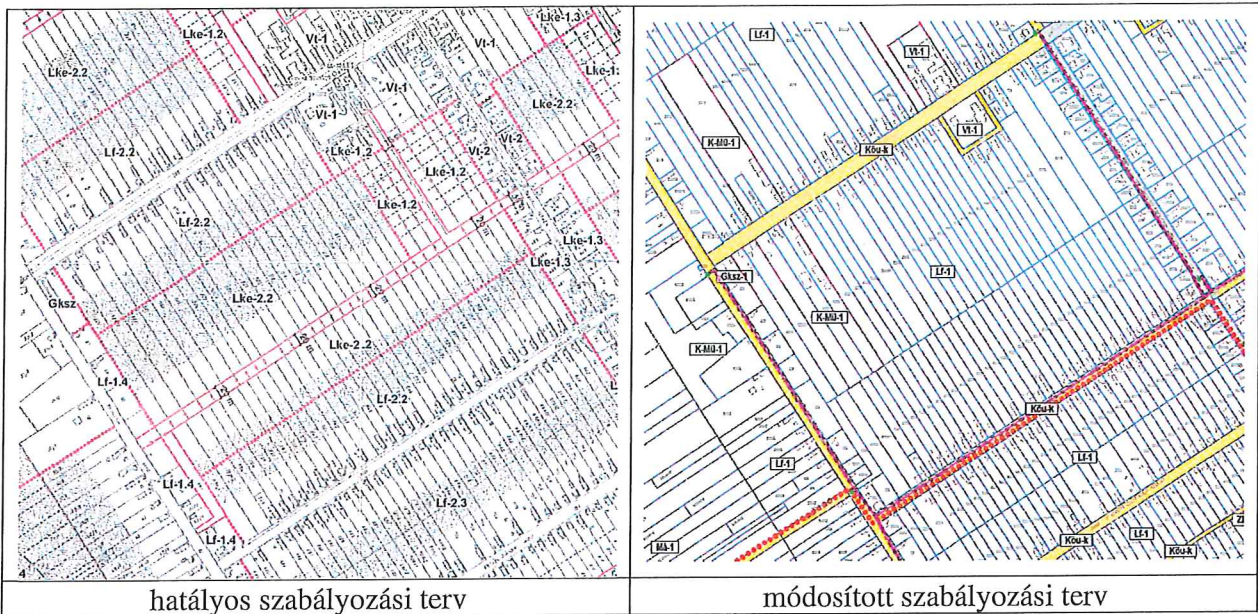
| Lke-1.2 Vt-1 Lke-1.3 Vt-1 Lke-1 Lke-2.2 Vt-1 Lke-2.2 Vt-1 Vt-2 Lf-2.2 Lke-1.2 Lke-1.2 Lke-1.2 Lke-1.3 Lf-2.2 Lke-1.3 Gksz Lke-2.2 Lke-2.2 Lf-1.4 Lf-2.2 Lf-1.4 Lf-2.3 Lf-1.4 4 | Lf-1 Vt-1 Vt-1 K-Mü-1 Köu-k Lf-1 Gksz-1 K-Mü-1 K-Mü-1 Köu-k Lf-1 Lf-1 Má-1 Köu-k Lf-1 Köu-k |
|---|---|
| hatályos szabályozási terv | módosított szabályozási terv |